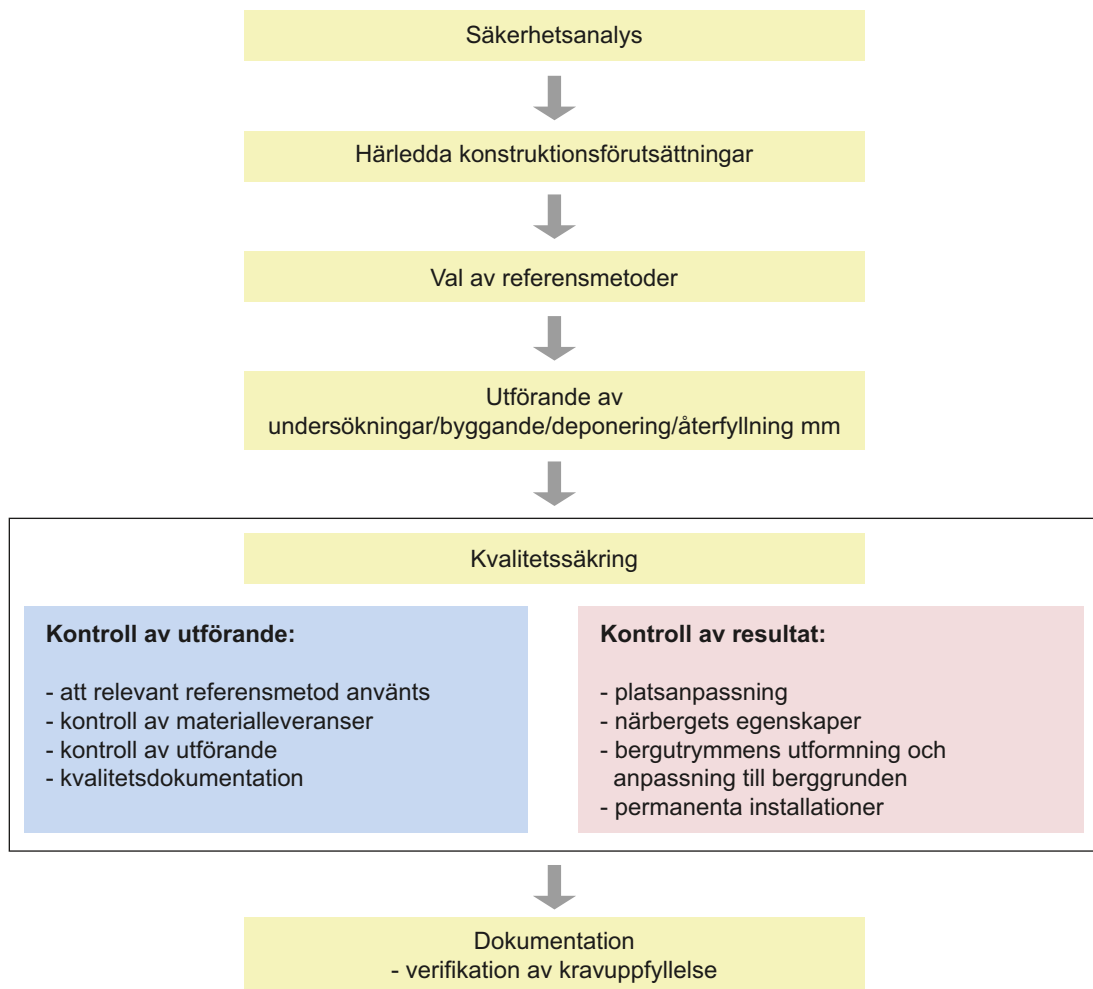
Säkerhetsanalys

Härledda konstruktionsförutsättningar

Val av referensmetoder

Utförande av undersökningar/byggande/deponering/återfyllning mm

Kvalitetssäkring

**Kontroll av utförande:**

- att relevant referensmetod använts
- kontroll av materialleveranser
- kontroll av utförande
- kvalitetsdokumentation

**Kontroll av resultat:**

- platsanpassning
- närbergets egenskaper
- bergutrymmens utformning och anpassning till berggrunden
- permanenta installationer

Dokumentation
- verifikation av kravuppfyllelse